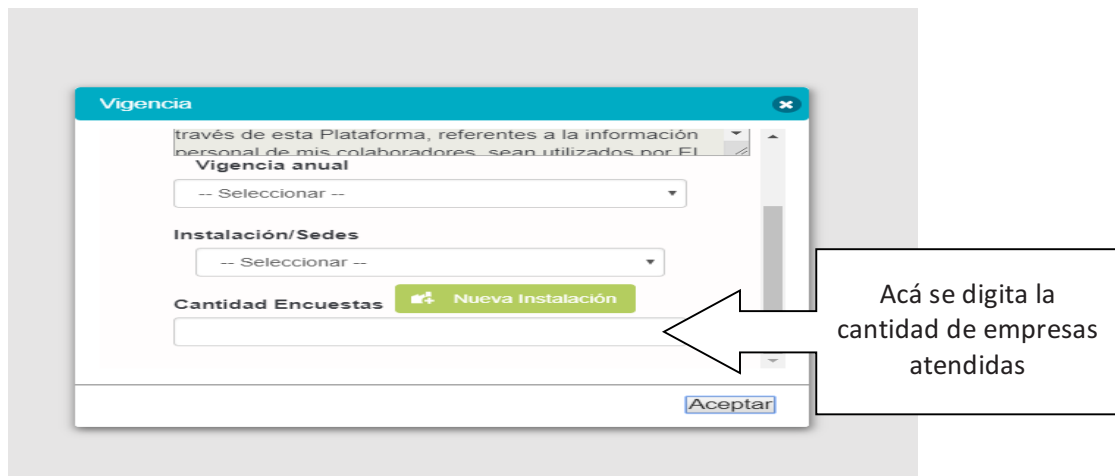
Vigencia

través de esta Plataforma, referentes a la información personal de mis colaboradores, sean utilizados por El

Vigencia anual

-- Seleccionar --

Instalación/Sedes

-- Seleccionar --

Cantidad Encuestas

Nueva Instalación

Aceptar

Acá se digita la cantidad de empresas atendidas